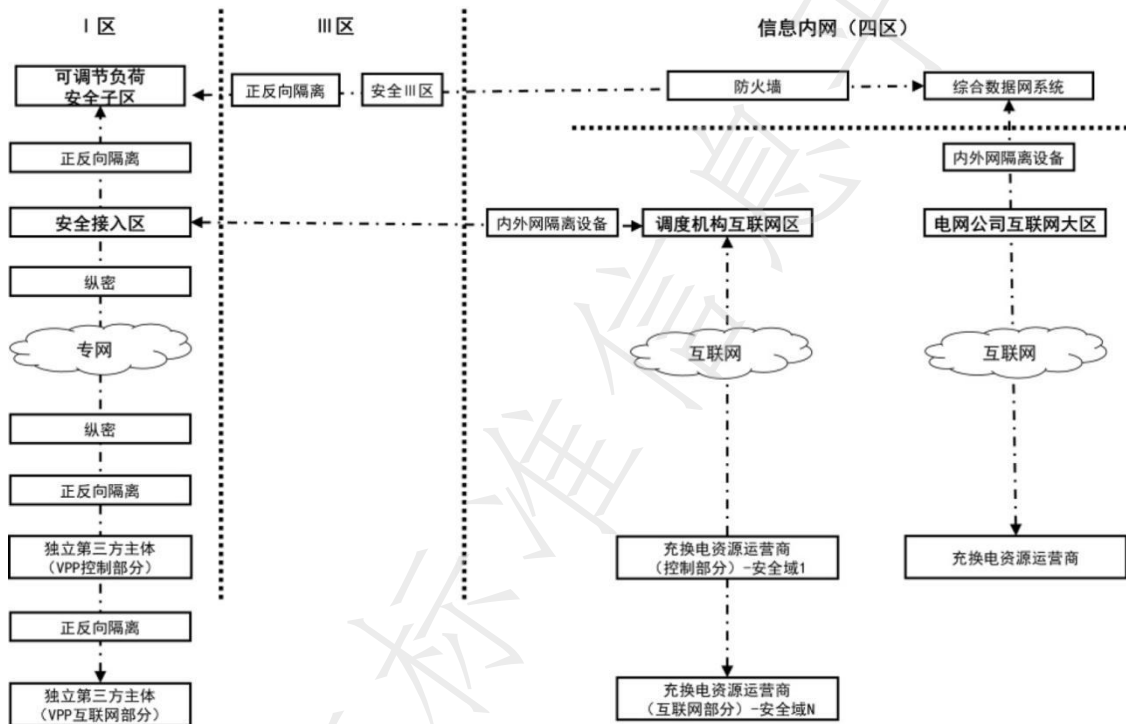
Ⅰ区

Ⅲ区

信息内网（四区）

可调节负荷安全子区

正反向隔离

安全Ⅲ区

防火墙

综合数据网系统

正反向隔离

内外网隔离设备

安全接入区

内外网隔离设备

调度机构互联网区

电网公司互联网大区

纵密

专网

互联网

互联网

纵密

正反向隔离

独立第三方主体（VPP控制部分）

充换电资源运营商（控制部分）-安全域1

充换电资源运营商

正反向隔离

独立第三方主体（VPP互联网部分）

充换电资源运营商（互联网部分）-安全域N

标准信息